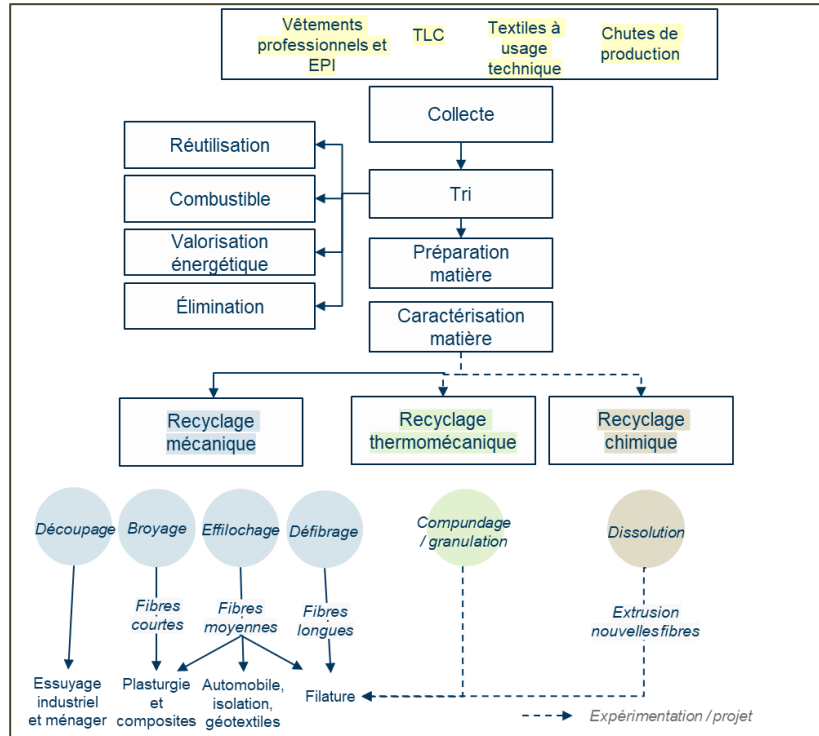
Vêtements professionnels et EPI

TLC

Textiles à usage technique

Chutes de production

Collecte

Réutilisation

Combustible

Valorisation énergétique

Élimination

Tri

Préparation matière

Caractérisation matière

Recyclage mécanique

Recyclage thermomécanique

Recyclage chimique

Découpage

Broyage

Effilochage

Défibrage

Compundage / granulation

Dissolution

Fibres courtes

Fibres moyennes

Fibres longues

Extrusion nouvelles fibres

Essuyage industriel et ménager

Plasturgie et composites

Automobile, isolation, géotextiles

Filature

Expérimentation / projet